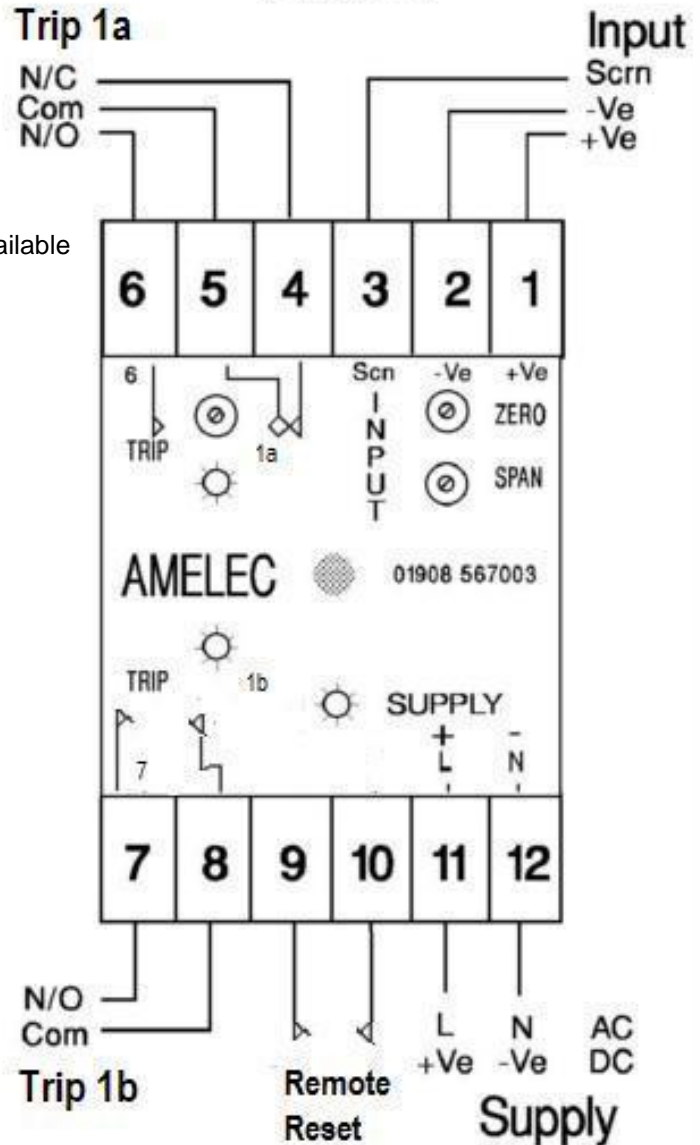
Trip 1a
N/C
Com
N/O

Input
Scrn
-Ve
+Ve

ailable

| 6 | 5 | 4 | 3 | 2 | 1 |
|---|---|---|---|---|---|

6
TRIP
1a
Scn
INPUT
-Ve
+Ve
ZERO
SPAN

AMELEC
01908 567003

TRIP
1b
SUPPLY
+
L
-
N
7

| 7 | 8 | 9 | 10 | 11 | 12 |
|---|---|---|---|---|---|

N/O
Com
Trip 1b

Remote
Reset

L
+Ve
N
-Ve
AC
DC
Supply